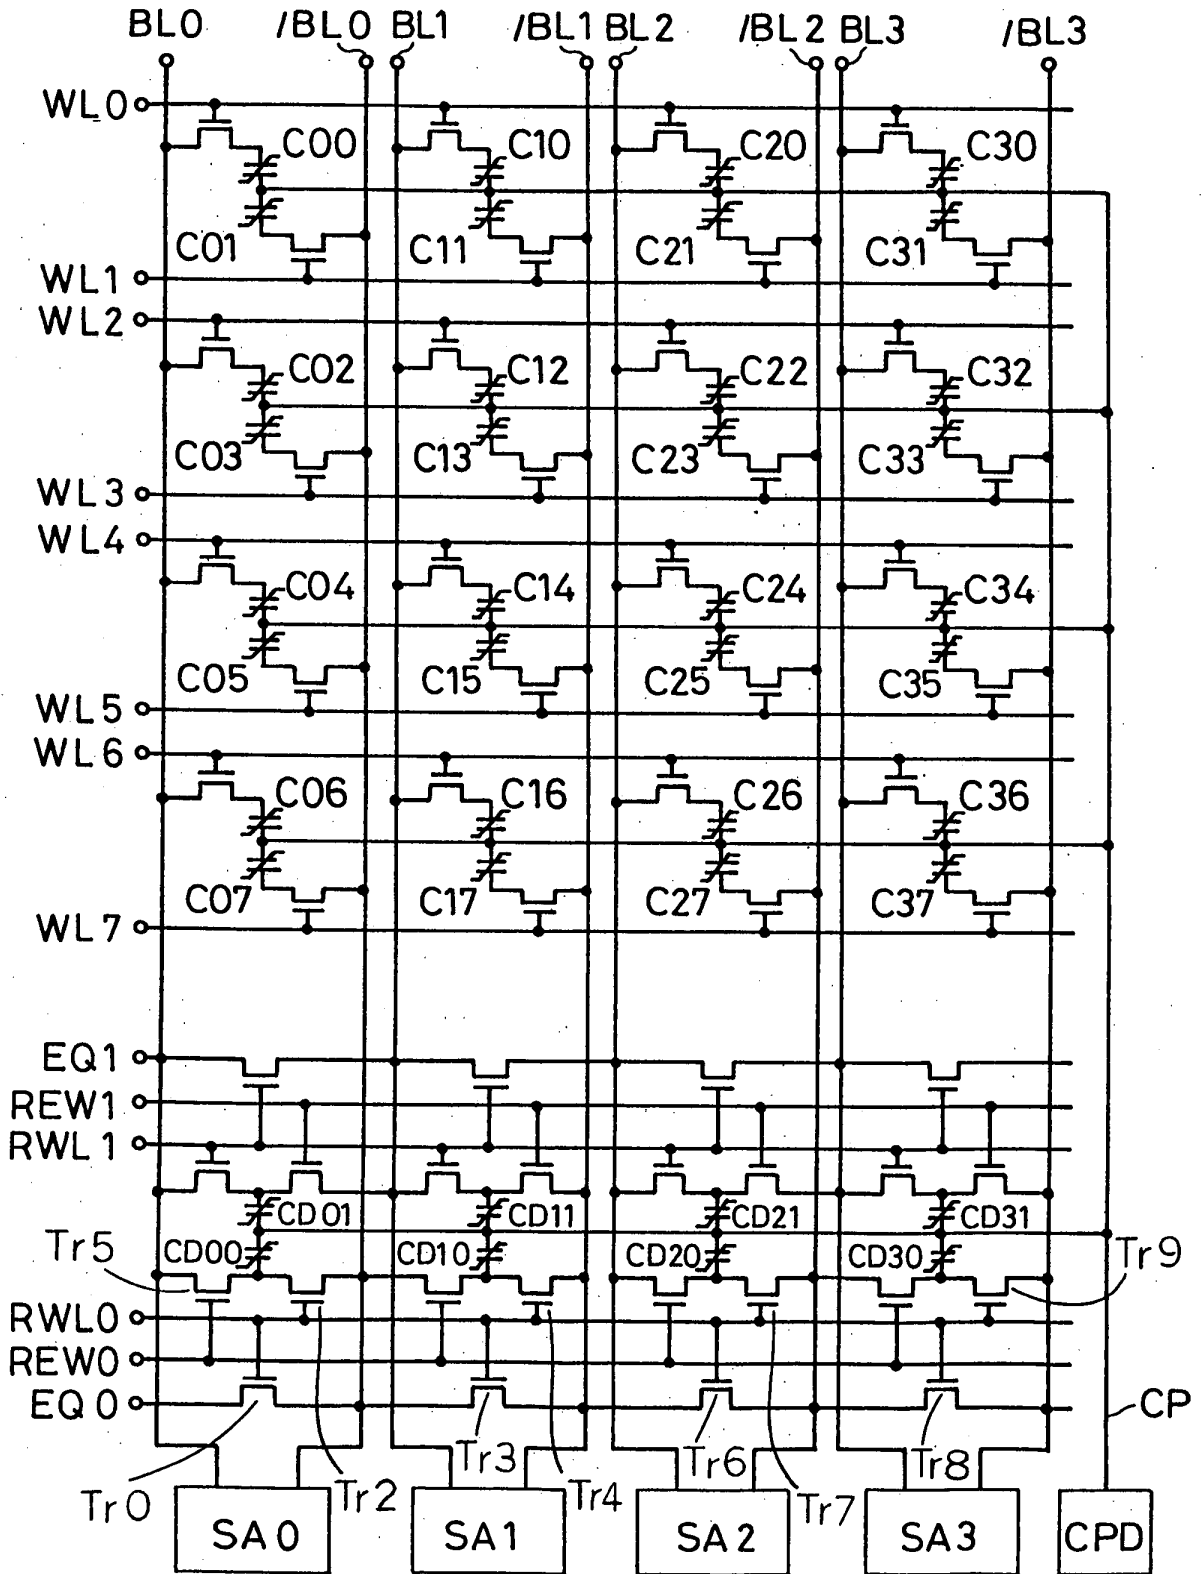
BL0 /BL0 BL1 /BL1 BL2 /BL2 BL3 /BL3

WL0
C00 C10 C20 C30
C01 C11 C21 C31
WL1
WL2
C02 C12 C22 C32
C03 C13 C23 C33
WL3
WL4
C04 C14 C24 C34
C05 C15 C25 C35
WL5
WL6
C06 C16 C26 C36
C07 C17 C27 C37
WL7

EQ1
REW1
RWL1
CD01 CD11 CD21 CD31
Tr5
CD00 CD10 CD20 CD30
Tr9
RWL0
REW0
EQ0
CP
Tr3 Tr6 Tr8
Tr0 Tr2 Tr4 Tr7
SA0 SA1 SA2 SA3 CPD